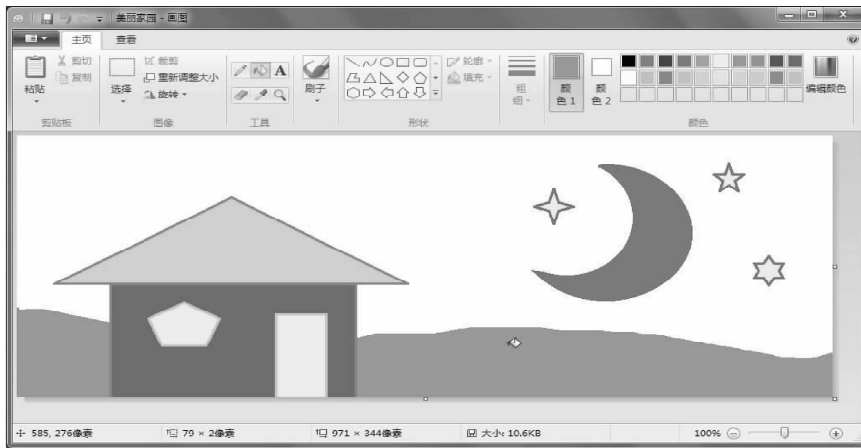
美丽家园 - 画图

主页 查看

粘贴 剪切 复制 剪贴板

选择 裁剪 重新调整大小 旋转 图像

A 工具

刷子

形状 轮廓 填充

粗细

颜色 1 颜色 2 颜色 编辑颜色

585, 276像素 79 × 2像素 971 × 344像素 大小: 10.6KB 100%